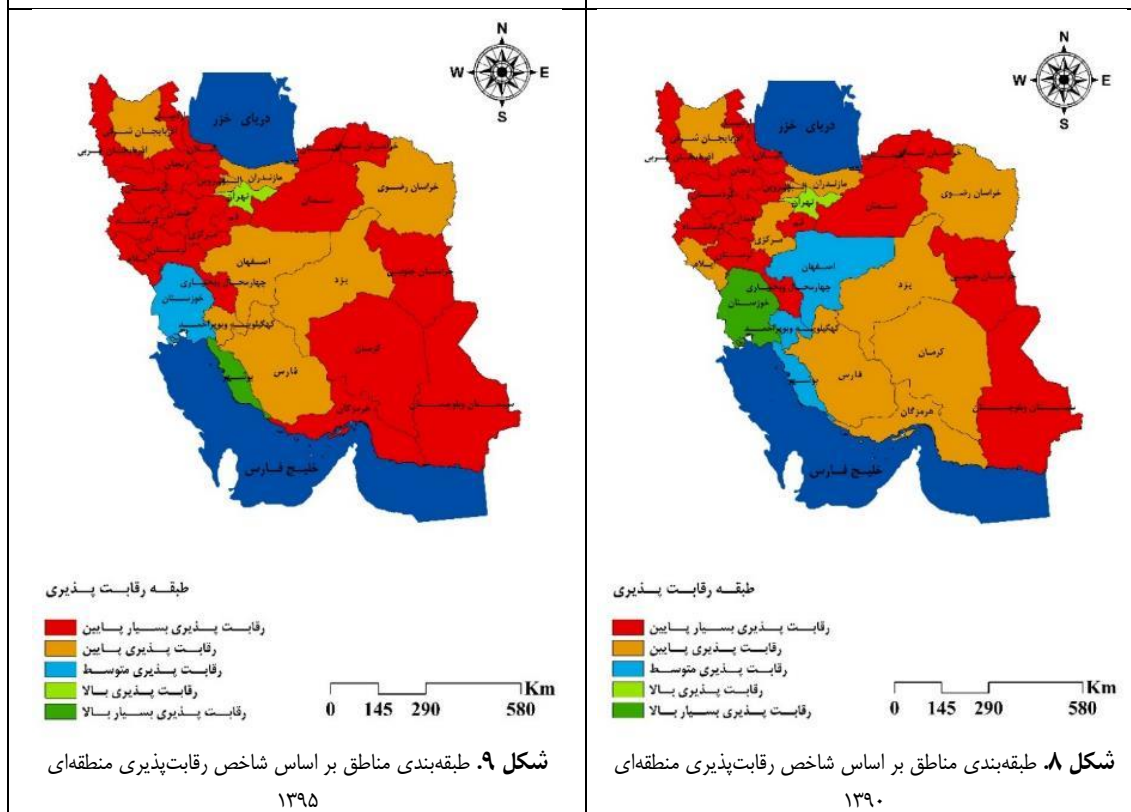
N
W E
S

دریای خزر
آذربایجان شرقی
آذربایجان غربی
مازندران
تهران
سمنان
خراسان رضوی
اصفهان
چهارمحال و بختیاری
یزد
خراسان جنوبی
خوزستان
کهگیلویه و بویراحمد
کرمان
فارس
بوشهر
هرمزگان
سیستان و بلوچستان
خلیج فارس

طبقه رقابت پذیری
رقابت پذیری بسیار پایین
رقابت پذیری پایین
رقابت پذیری متوسط
رقابت پذیری بالا
رقابت پذیری بسیار بالا

Km
0 145 290 580

**شکل ۹.** طبقه‌بندی مناطق بر اساس شاخص رقابت‌پذیری منطقه‌ای ۱۳۹۵

N
W E
S

دریای خزر
آذربایجان شرقی
آذربایجان غربی
مازندران
تهران
سمنان
خراسان رضوی
مرکزی
اصفهان
چهارمحال و بختیاری
یزد
خراسان جنوبی
خوزستان
کهگیلویه و بویراحمد
کرمان
فارس
بوشهر
هرمزگان
سیستان و بلوچستان
خلیج فارس

طبقه رقابت پذیری
رقابت پذیری بسیار پایین
رقابت پذیری پایین
رقابت پذیری متوسط
رقابت پذیری بالا
رقابت پذیری بسیار بالا

Km
0 145 290 580

**شکل ۸.** طبقه‌بندی مناطق بر اساس شاخص رقابت‌پذیری منطقه‌ای ۱۳۹۰